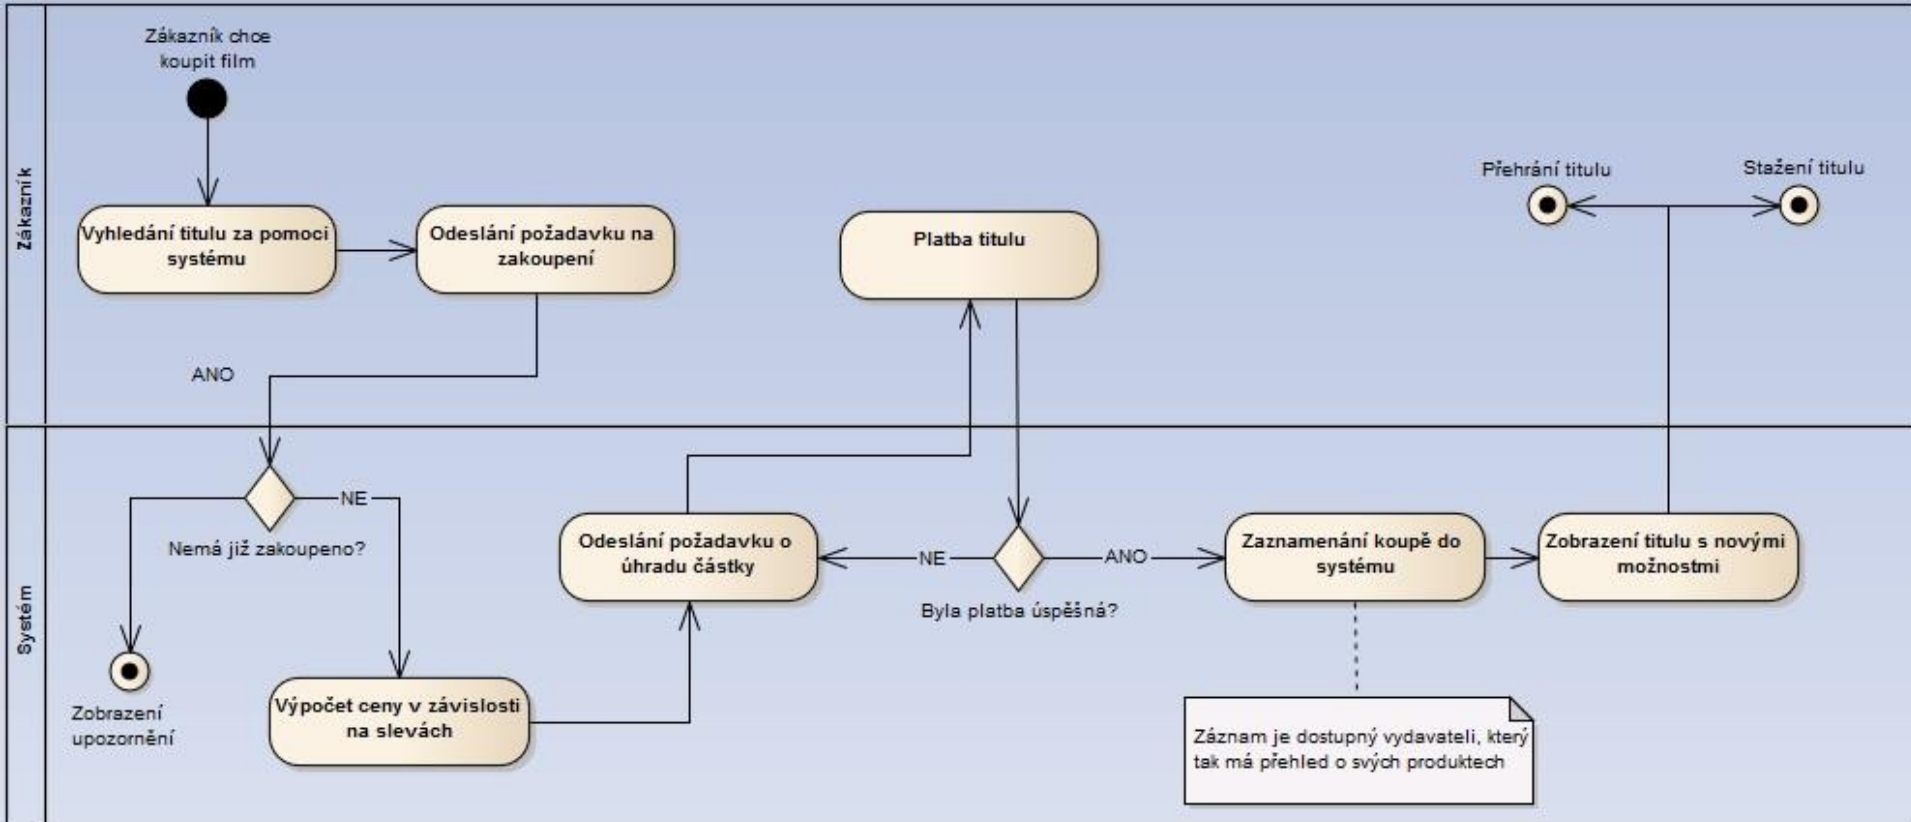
Zákazník

Zákazník chce koupit film

Vyhledání titulu za pomoci systému

Odeslání požadavku na zakoupení

Platba titulu

Přehrání titulu

Stažení titulu

ANO

Systém

NE

Nemá již zakoupeno?

Zobrazení upozornění

Výpočet ceny v závislosti na slevách

Odeslání požadavku o úhradu částky

NE

ANO

Byla platba úspěšná?

Zaznamenání koupě do systému

Zobrazení titulu s novými možnostmi

Záznam je dostupný vydavateli, který tak má přehled o svých produktech